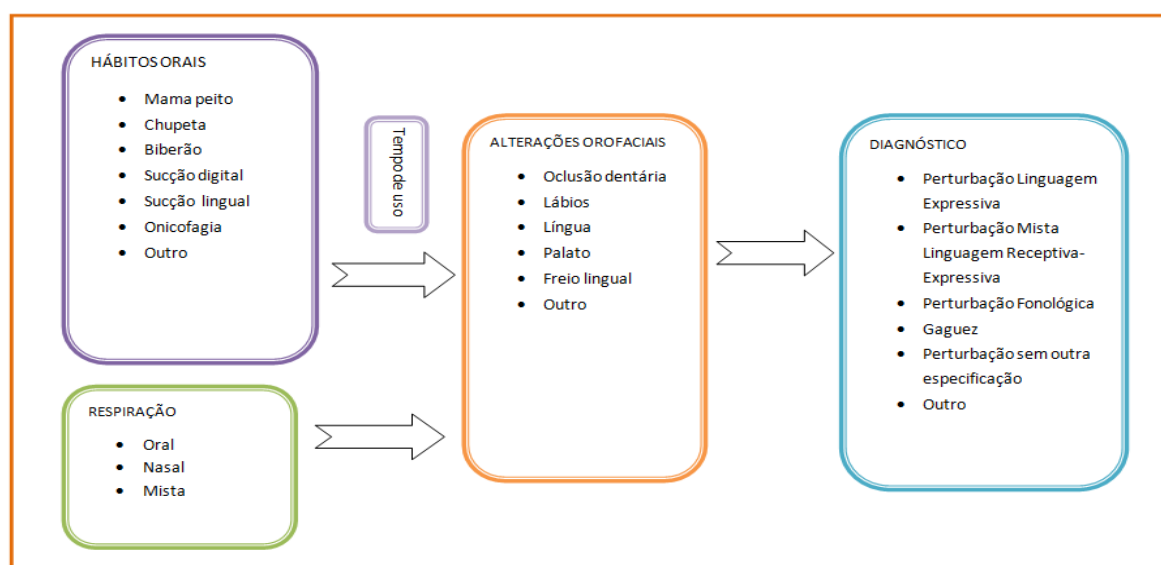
HÁBITOS ORAIS

- Mama peito
- Chupeta
- Biberão
- Sucção digital
- Sucção lingual
- Onicofagia
- Outro

Tempo de uso

RESPIRAÇÃO

- Oral
- Nasal
- Mista

ALTERAÇÕES OROFACIAIS

- Oclusão dentária
- Lábios
- Língua
- Palato
- Freio lingual
- Outro

DIAGNÓSTICO

- Perturbação Linguagem Expressiva
- Perturbação Mista Linguagem Receptiva-Expressiva
- Perturbação Fonológica
- Gaguez
- Perturbação sem outra especificação
- Outro